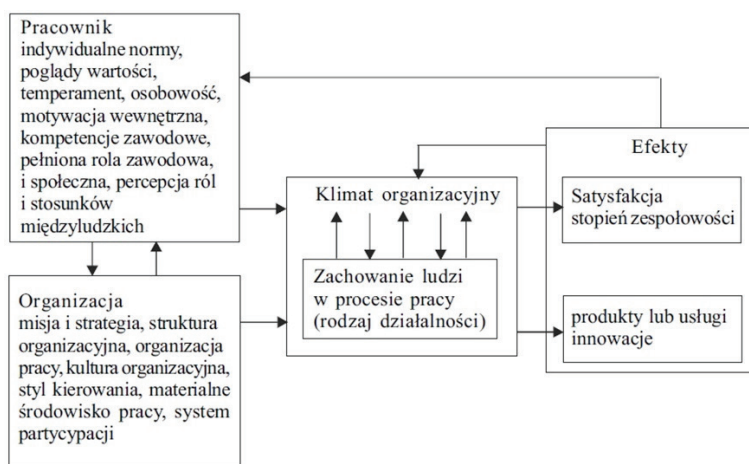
Pracownik
indywidualne normy, poglądy wartości, temperament, osobowość, motywacja wewnętrzna, kompetencje zawodowe, pełniona rola zawodowa, i społeczna, percepcja ról i stosunków międzyludzkich

Organizacja
misja i strategia, struktura organizacyjna, organizacja pracy, kultura organizacyjna, styl kierowania, materialne środowisko pracy, system partycypacji

Klimat organizacyjny

Zachowanie ludzi w procesie pracy (rodzaj działalności)

Efekty

Satysfakcja stopień zespołowości

produkty lub usługi innowacje